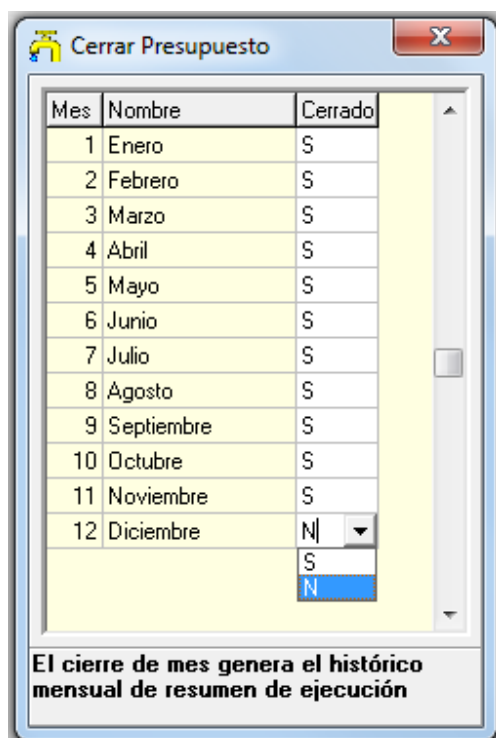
Cerrar Presupuesto

| Mes | Nombre | Cerrado |
|---|---|---|
| 1 | Enero | S |
| 2 | Febrero | S |
| 3 | Marzo | S |
| 4 | Abril | S |
| 5 | Mayo | S |
| 6 | Junio | S |
| 7 | Julio | S |
| 8 | Agosto | S |
| 9 | Septiembre | S |
| 10 | Octubre | S |
| 11 | Noviembre | S |
| 12 | Diciembre | N |

S
N

El cierre de mes genera el histórico mensual de resumen de ejecución